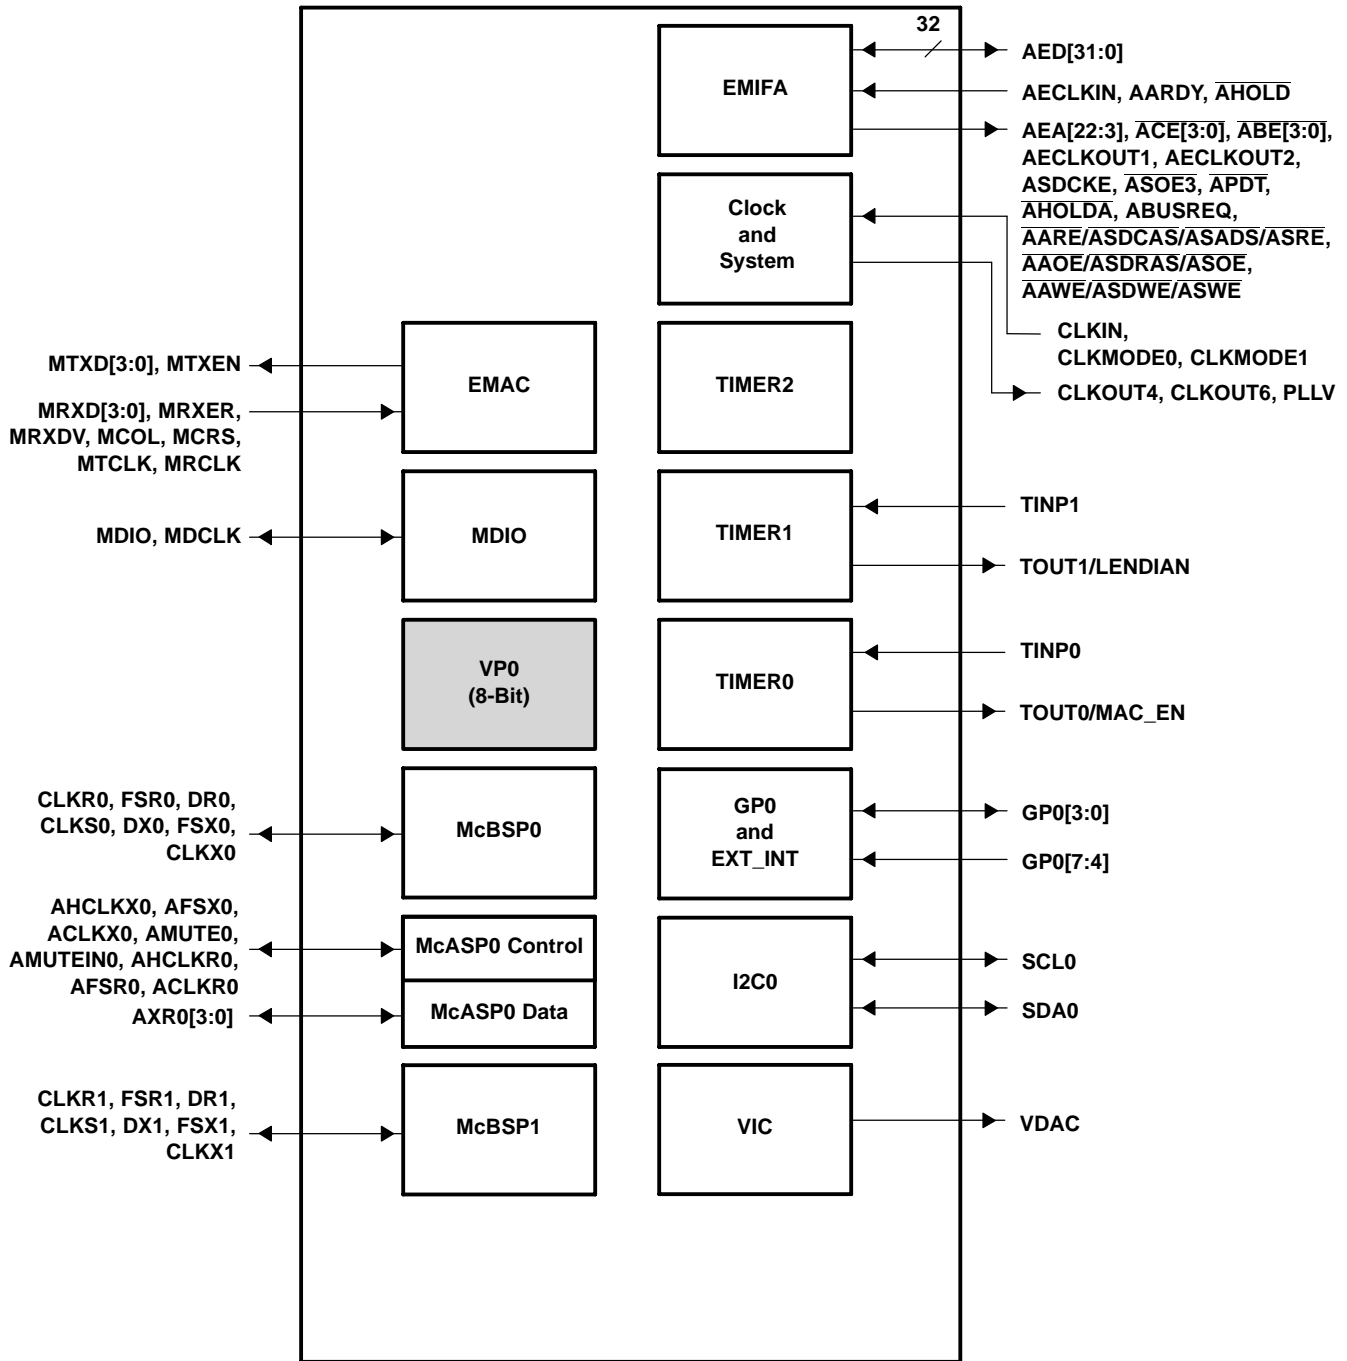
32

EMIFA

AED[31:0]

AECLKIN, AARDY, $\overline{AHOLD}$

AEA[22:3], $\overline{ACE[3:0]}$, $\overline{ABE[3:0]}$, AECLKOUT1, AECLKOUT2, ASDCKE, $\overline{ASOE3}$, $\overline{APDT}$, $\overline{AHOLDA}$, ABUSREQ, $\overline{AARE/ASDCAS/ASADS/ASRE}$, $\overline{AAOE/ASDRAS/ASOE}$, $\overline{AAWE/ASDWE/ASWE}$

Clock and System

CLKIN, CLKMODE0, CLKMODE1

CLKOUT4, CLKOUT6, PLLV

MTXD[3:0], MTXEN

MRXD[3:0], MRXER, MRXDV, MCOL, MCRS, MTCLK, MRCLK

EMAC

TIMER2

MDIO, MDCLK

MDIO

TIMER1

TINP1

TOUT1/LENDIAN

VP0 (8-Bit)

TIMER0

TINP0

TOUT0/MAC_EN

CLKR0, FSR0, DR0, CLKS0, DX0, FSX0, CLKX0

McBSP0

GP0 and EXT_INT

GP0[3:0]

GP0[7:4]

AHCLKX0, AFSX0, ACLKX0, AMUTE0, AMUTEIN0, AHCLKR0, AFSR0, ACLKR0

McASP0 Control

AXR0[3:0]

McASP0 Data

I2C0

SCL0

SDA0

CLKR1, FSR1, DR1, CLKS1, DX1, FSX1, CLKX1

McBSP1

VIC

VDAC